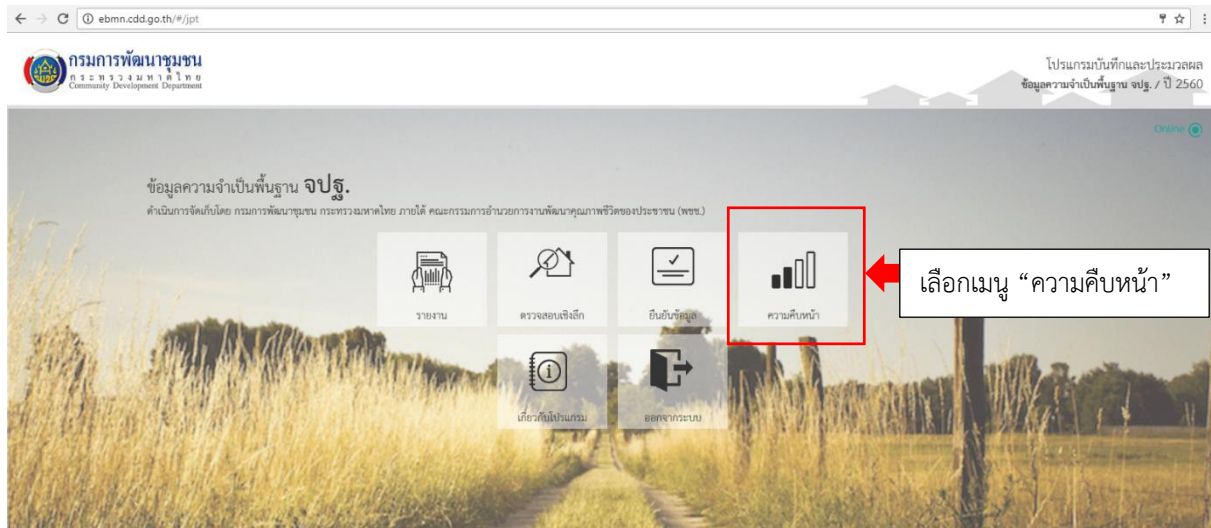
ebmn.cdd.go.th/#/jpt

กรมการพัฒนาชุมชน
กระทรวงมหาดไทย
Community Development Department

โปรแกรมบันทึกและประมวลผล
ข้อมูลความจำเป็นพื้นฐาน จปฐ. / ปี 2560

Online

ข้อมูลความจำเป็นพื้นฐาน จปฐ.
ดำเนินการจัดเก็บโดย กรมการพัฒนาชุมชน กระทรวงมหาดไทย ภายใต้ คณะกรรมการอำนวยการงานพัฒนาคุณภาพชีวิตของประชาชน (พชช.)

รายงาน

ตรวจสอบเชิงลึก

ยืนยันข้อมูล

ความคืบหน้า

เลือกเมนู “ความคืบหน้า”

เกี่ยวกับโปรแกรม

ออกจากระบบ